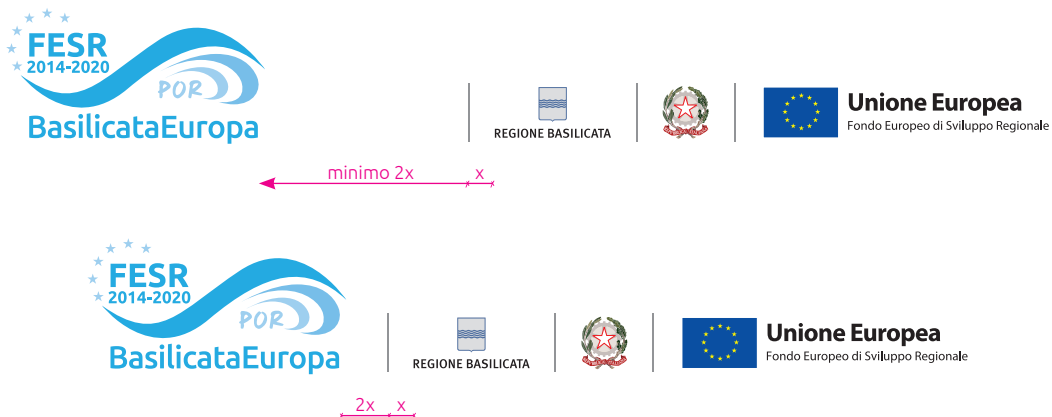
FESR
2014-2020
POR
BasilicataEuropa

REGIONE BASILICATA

Unione Europea
Fondo Europeo di Sviluppo Regionale

minimo 2x
x

FESR
2014-2020
POR
BasilicataEuropa

REGIONE BASILICATA

Unione Europea
Fondo Europeo di Sviluppo Regionale

2x
x